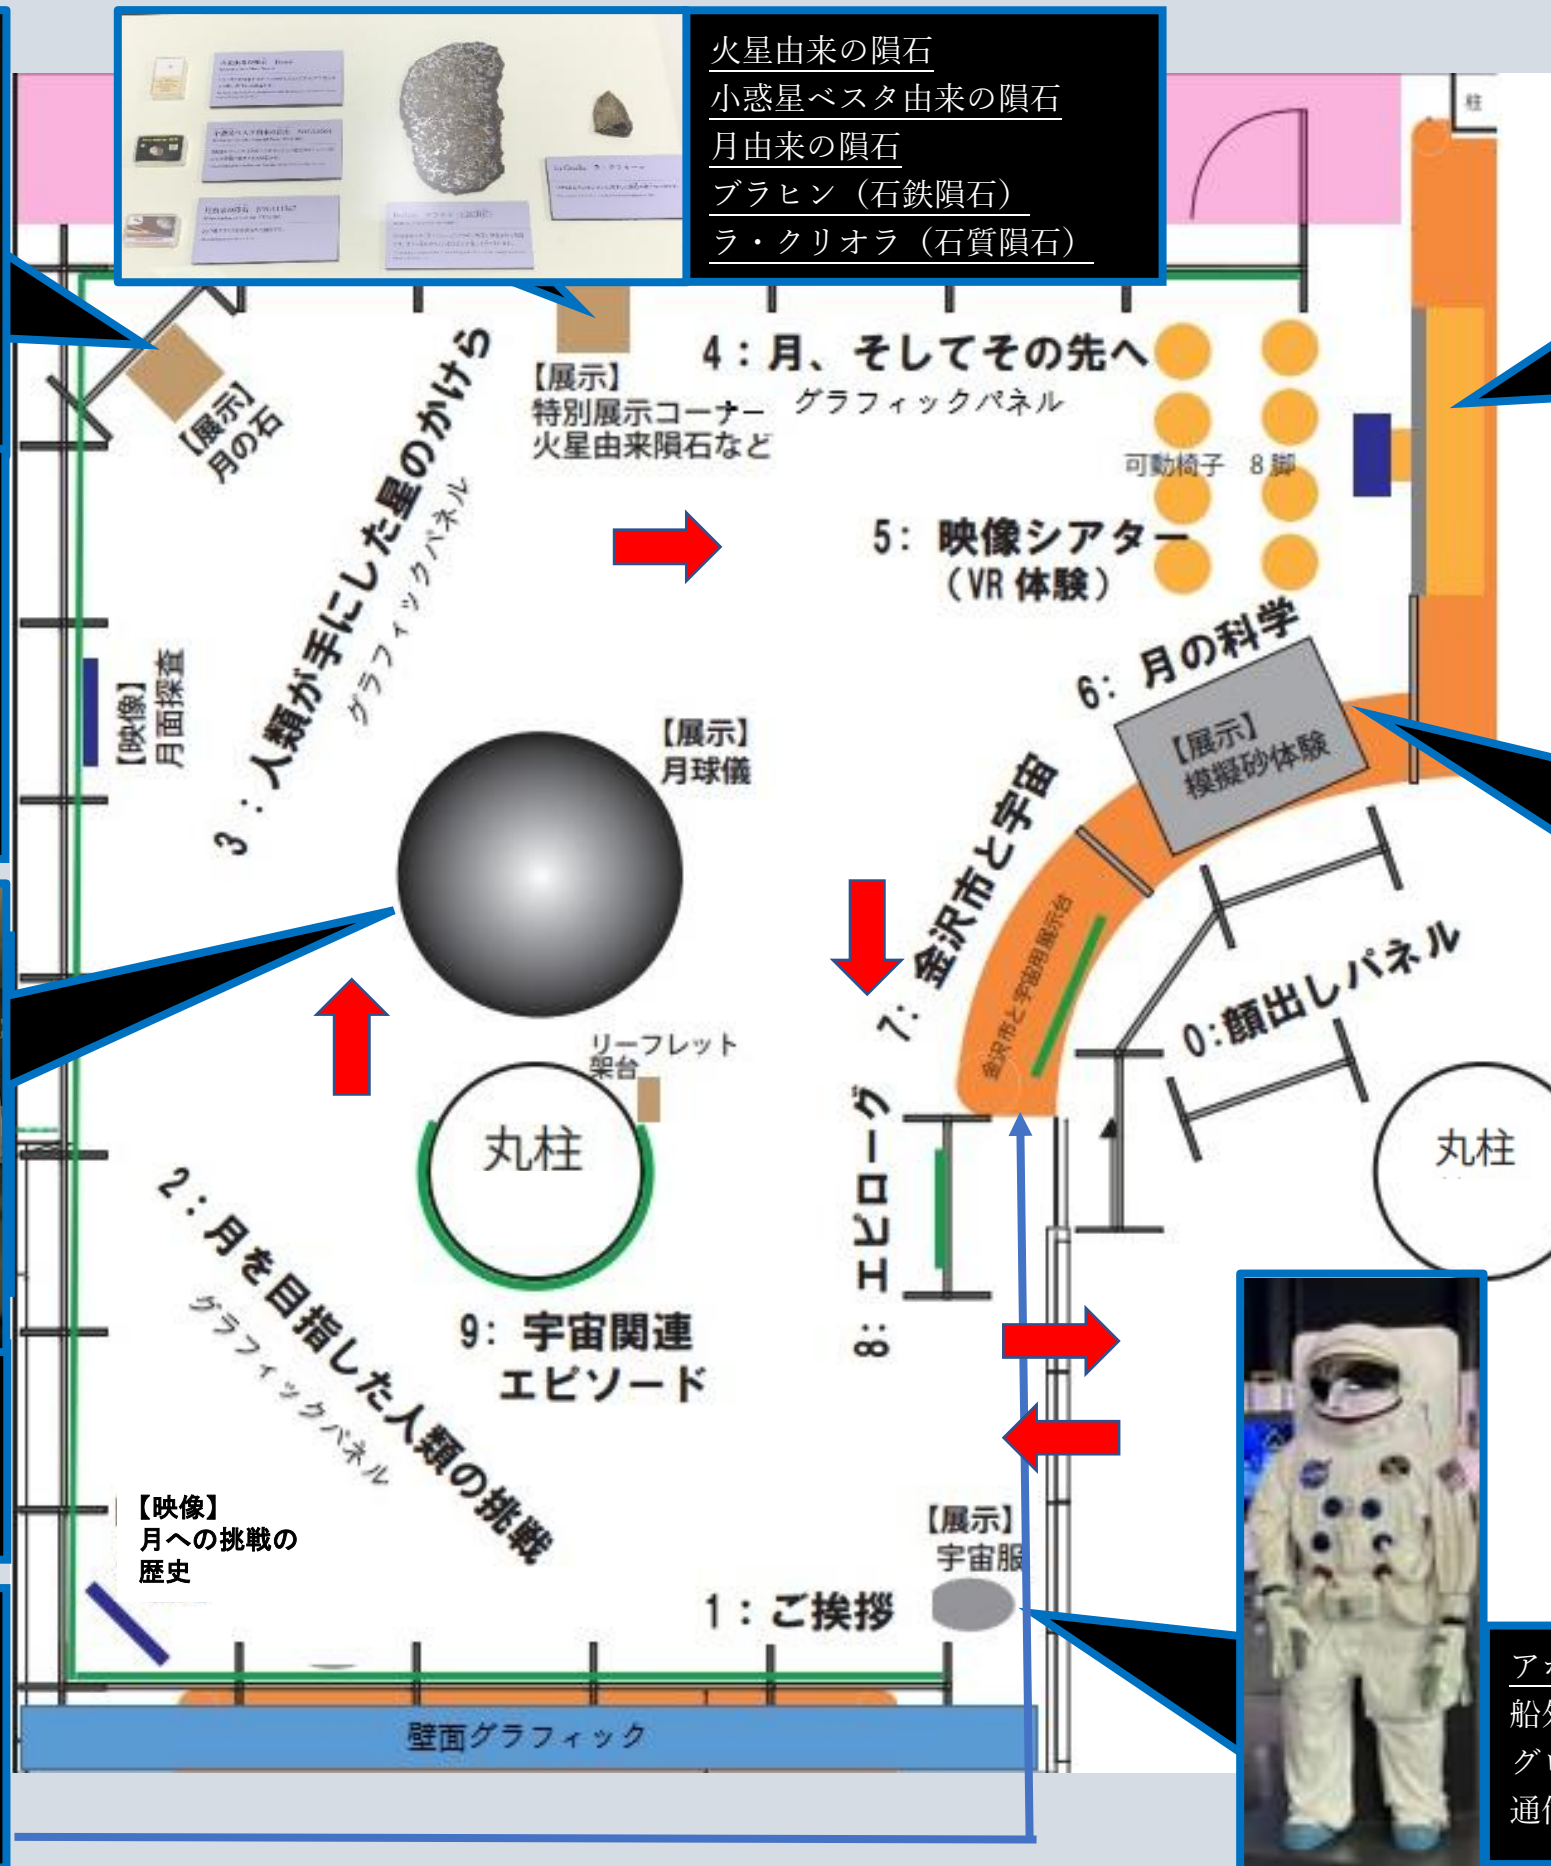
火星由来の隕石
小惑星ベスタ由来の隕石
月由来の隕石
ブラヒン（石鉄隕石）
ラ・クリオラ（石質隕石）

柱

【展示】
月の石

【展示】
特別展示コーナー
火星由来隕石など

4：月、そしてその先へ
グラフィックパネル

可動椅子　8脚

5：映像シアター
（VR 体験）

3：人類が手にした星のかけら
グラフィックパネル

【映像】
月面探査

【展示】
月球儀

6：月の科学

【展示】
模擬砂体験

7：金沢市と宇宙

金沢市と宇宙展示台

0：顔出しパネル

リーフレット
架台

丸柱

丸柱

8：エピローグ

2：月を目指した人類の挑戦
グラフィックパネル

9：宇宙関連
エピソード

【映像】
月への挑戦の
歴史

【展示】
宇宙服

1：ご挨拶

壁面グラフィック

ア
船
グ
通